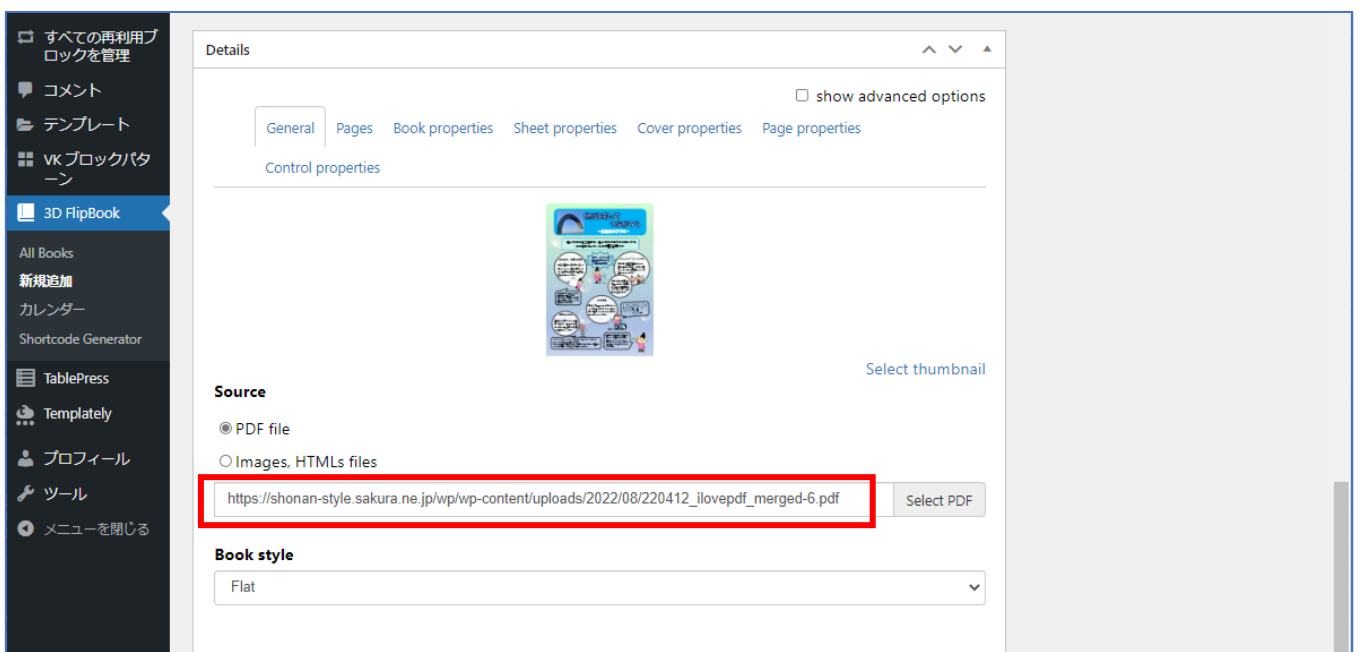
すべての再利用ブロックを管理
コメント
テンプレート
VK ブロックパターン
3D FlipBook
All Books
新規追加
カレンダー
Shortcode Generator
TablePress
Templately
プロフィール
ツール
メニューを閉じる

Details

show advanced options

General
Pages
Book properties
Sheet properties
Cover properties
Page properties
Control properties

Select thumbnail

Source

PDF file

Images, HTMLs files

https://shonan-style.sakura.ne.jp/wp/wp-content/uploads/2022/08/220412_ilovepdf_merged-6.pdf

Select PDF

Book style

Flat